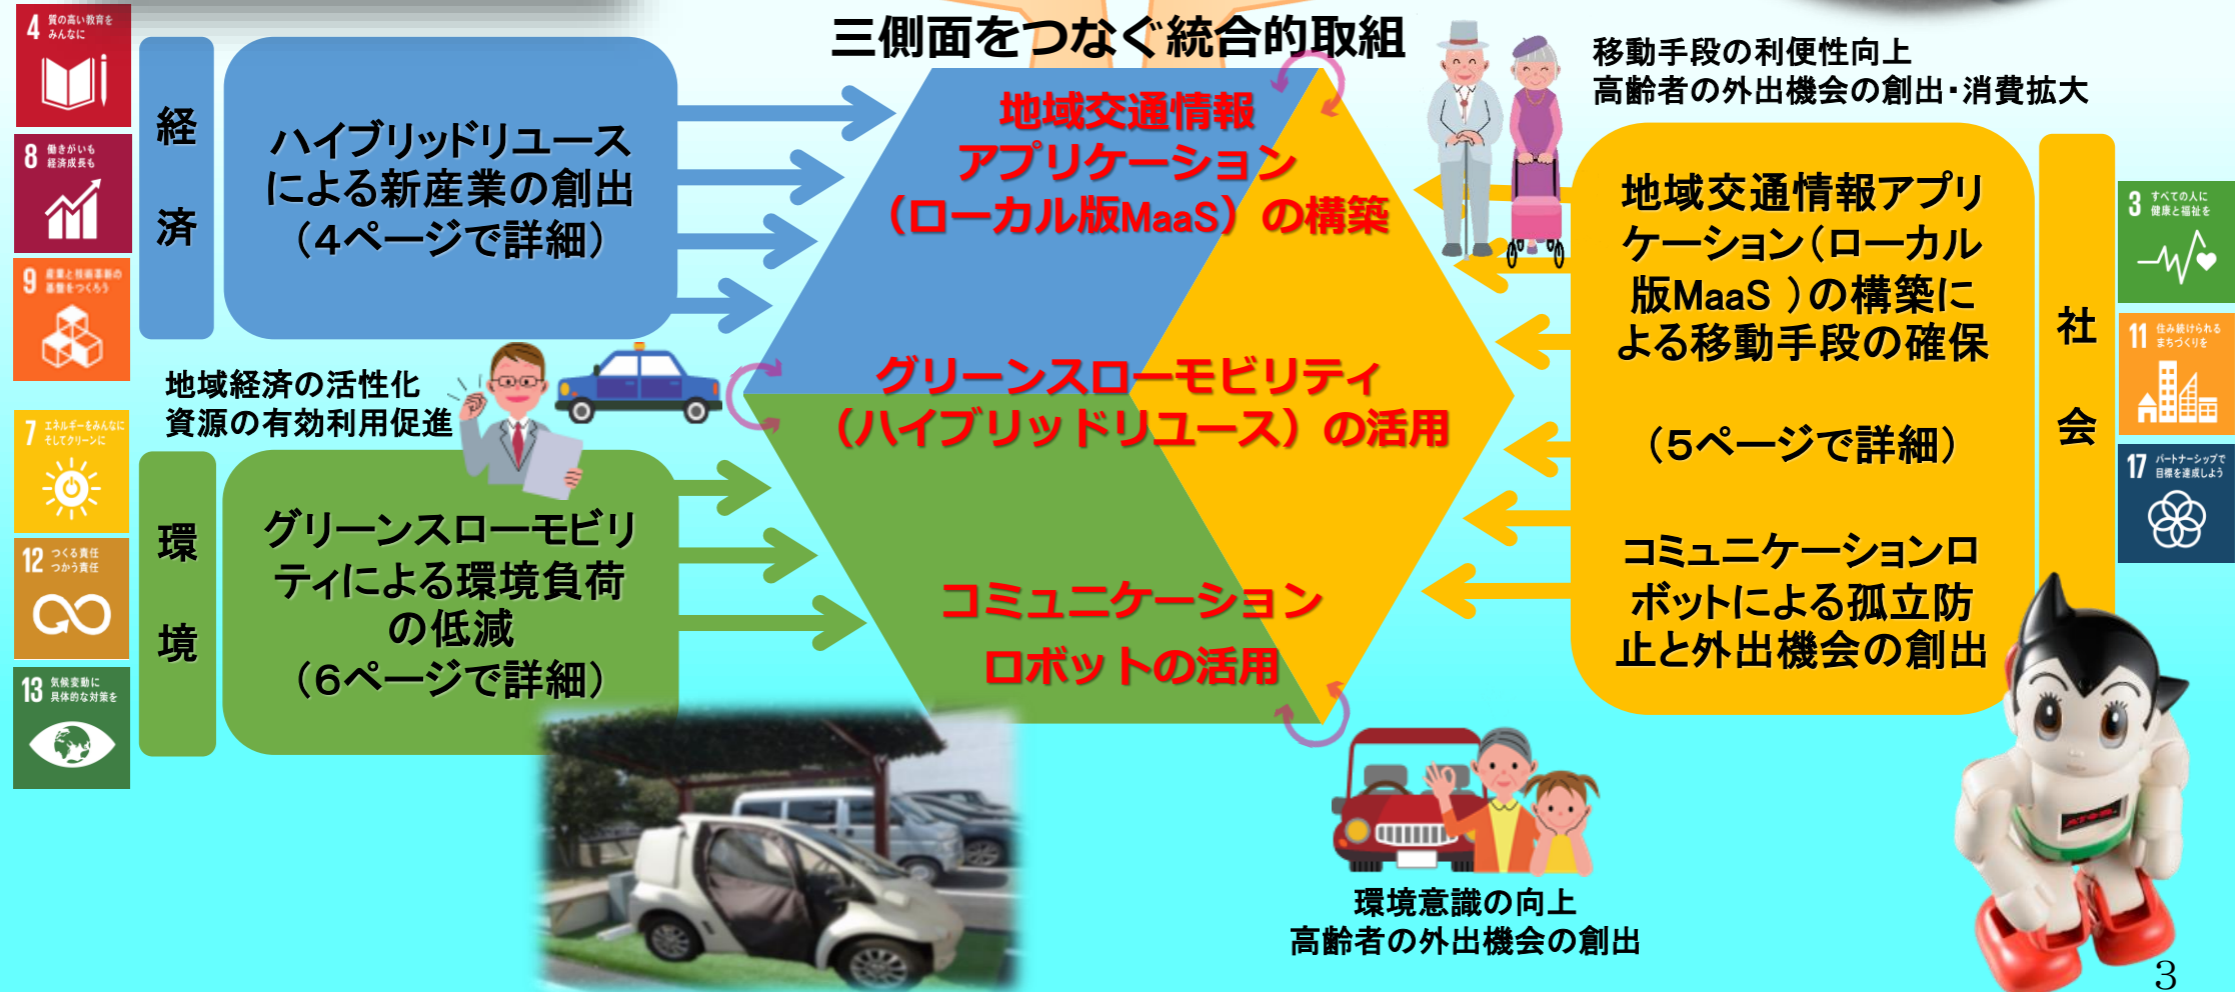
4 質の高い教育をみんなに

8 働きがいも経済成長も

9 産業と技術革新の基盤をつくろう

7 エネルギーをみんなに そしてクリーンに

12 つくる責任 つかう責任

13 気候変動に具体的な対策を

経済

ハイブリッドリユースによる新産業の創出（4ページで詳細）

三側面をつなぐ統合的取組

地域交通情報アプリケーション（ローカル版MaaS）の構築

グリーンスローモビリティ（ハイブリッドリユース）の活用

コミュニケーションロボットの活用

地域経済の活性化
資源の有効利用促進

環境

グリーンスローモビリティによる環境負荷の低減（6ページで詳細）

移動手段の利便性向上
高齢者の外出機会の創出・消費拡大

地域交通情報アプリケーション（ローカル版MaaS ）の構築による移動手段の確保

（5ページで詳細）

コミュニケーションロボットによる孤立防止と外出機会の創出

社会

3 すべての人に健康と福祉を

11 住み続けられるまちづくりを

17 パートナーシップで目標を達成しよう

環境意識の向上
高齢者の外出機会の創出

3